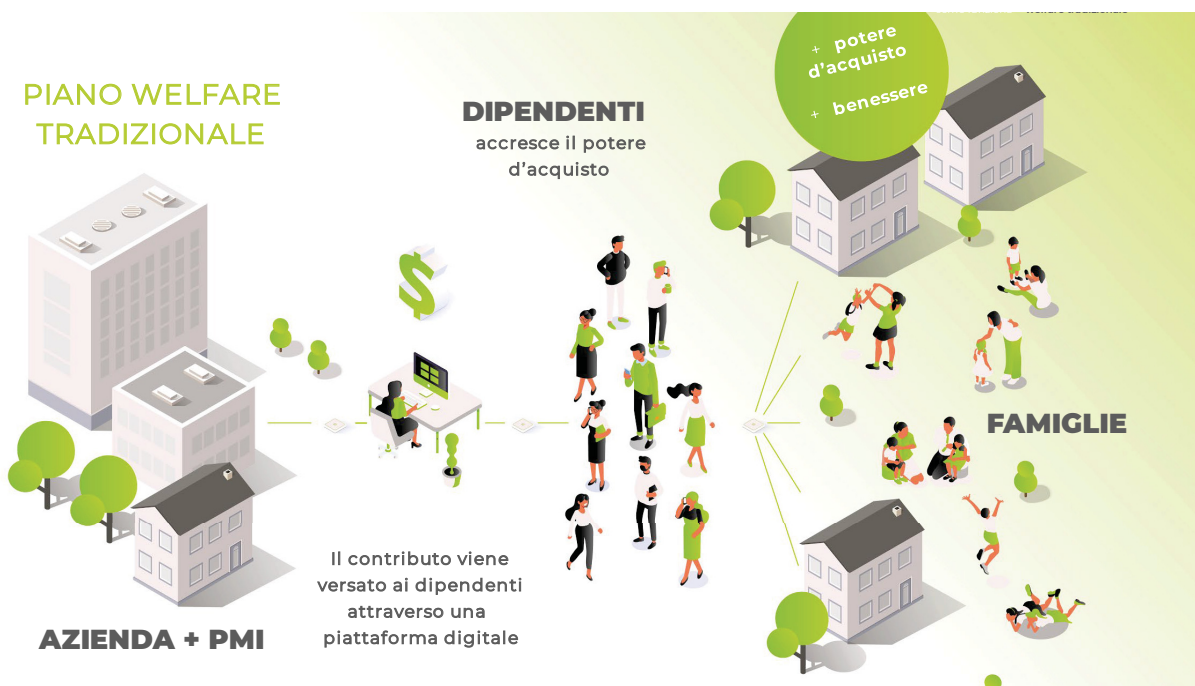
PIANO WELFARE TRADIZIONALE

DIPENDENTI
accresce il potere d'acquisto

+ potere d'acquisto
+ benessere

FAMIGLIE

Il contributo viene versato ai dipendenti attraverso una piattaforma digitale

AZIENDA + PMI